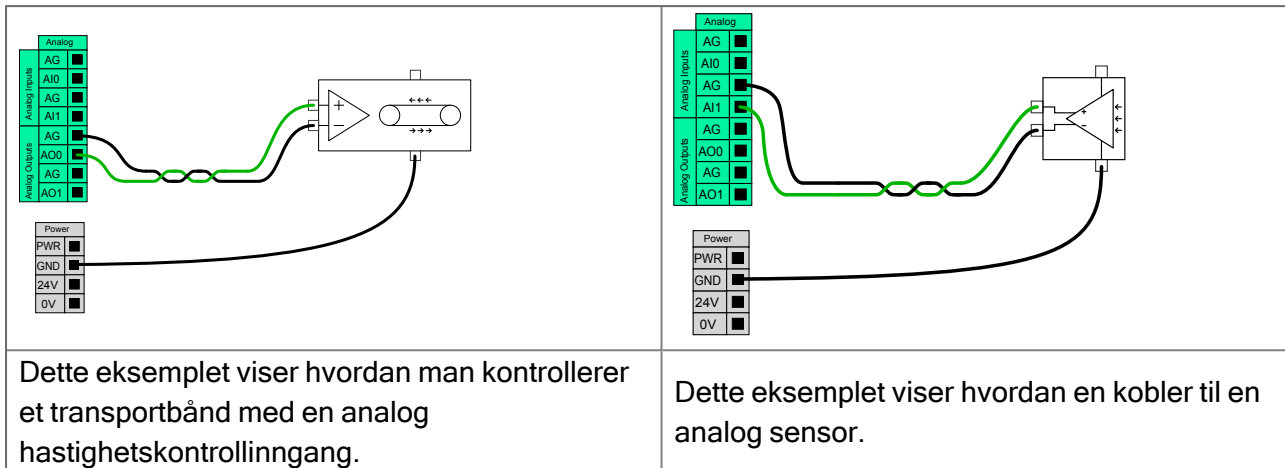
Analog
Analog Inputs
AG
AI0
AG
AI1
Analog Outputs
AG
AO0
AG
AO1
+
−
Power
PWR
GND
24V
0V

Analog
Analog Inputs
AG
AI0
AG
AI1
Analog Outputs
AG
AO0
AG
AO1
+
−
Power
PWR
GND
24V
0V

| Dette eksemplet viser hvordan man kontrollerer et transportbånd med en analog hastighetskontrollinngang. | Dette eksemplet viser hvordan en kobler til en analog sensor. |
|---|---|